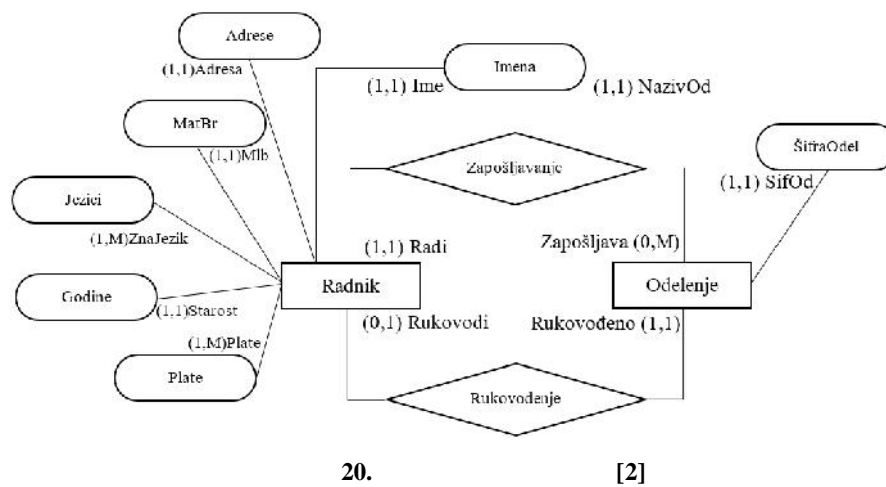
Adrese
(1,1)Adresa
Imena
(1,1) Ime
(1,1) NazivOd
MatBr
(1,1)Mlb
Zapošljavanje
ŠifraOdel
(1,1) SifOd
Jezici
(1,M)ZnaJezik
(1,1) Radi
Zapošljava (0,M)
Godine
(1,1)Starost
Radnik
Odelenje
(0,1) Rukovodi
Rukovođeno (1,1)
(1,M)Plate
Plate
Rukovođenje

20. [2]